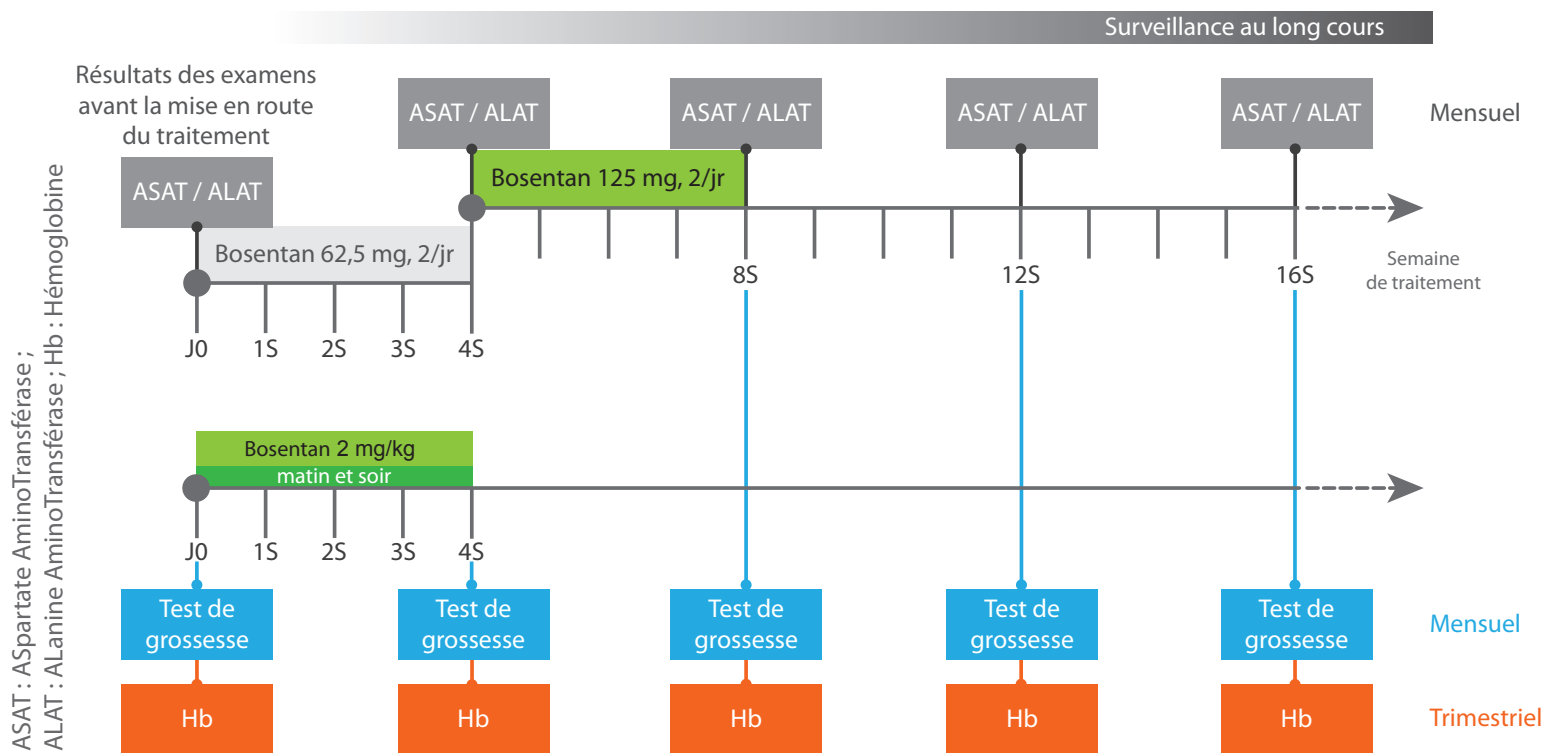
ASAT : ASpartate AminoTransférase ;
ALAT : ALanine AminoTransférase ; Hb : Hémoglobine

Surveillance au long cours

Résultats des examens avant la mise en route du traitement

ASAT / ALAT

ASAT / ALAT

ASAT / ALAT

ASAT / ALAT

ASAT / ALAT

Mensuel

Bosentan 125 mg, 2/jr

Bosentan 62,5 mg, 2/jr

8S

12S

16S

Semaine de traitement

J0 1S 2S 3S 4S

Bosentan 2 mg/kg
matin et soir

J0 1S 2S 3S 4S

Test de grossesse

Test de grossesse

Test de grossesse

Test de grossesse

Test de grossesse

Mensuel

Hb

Hb

Hb

Hb

Hb

Trimestriel